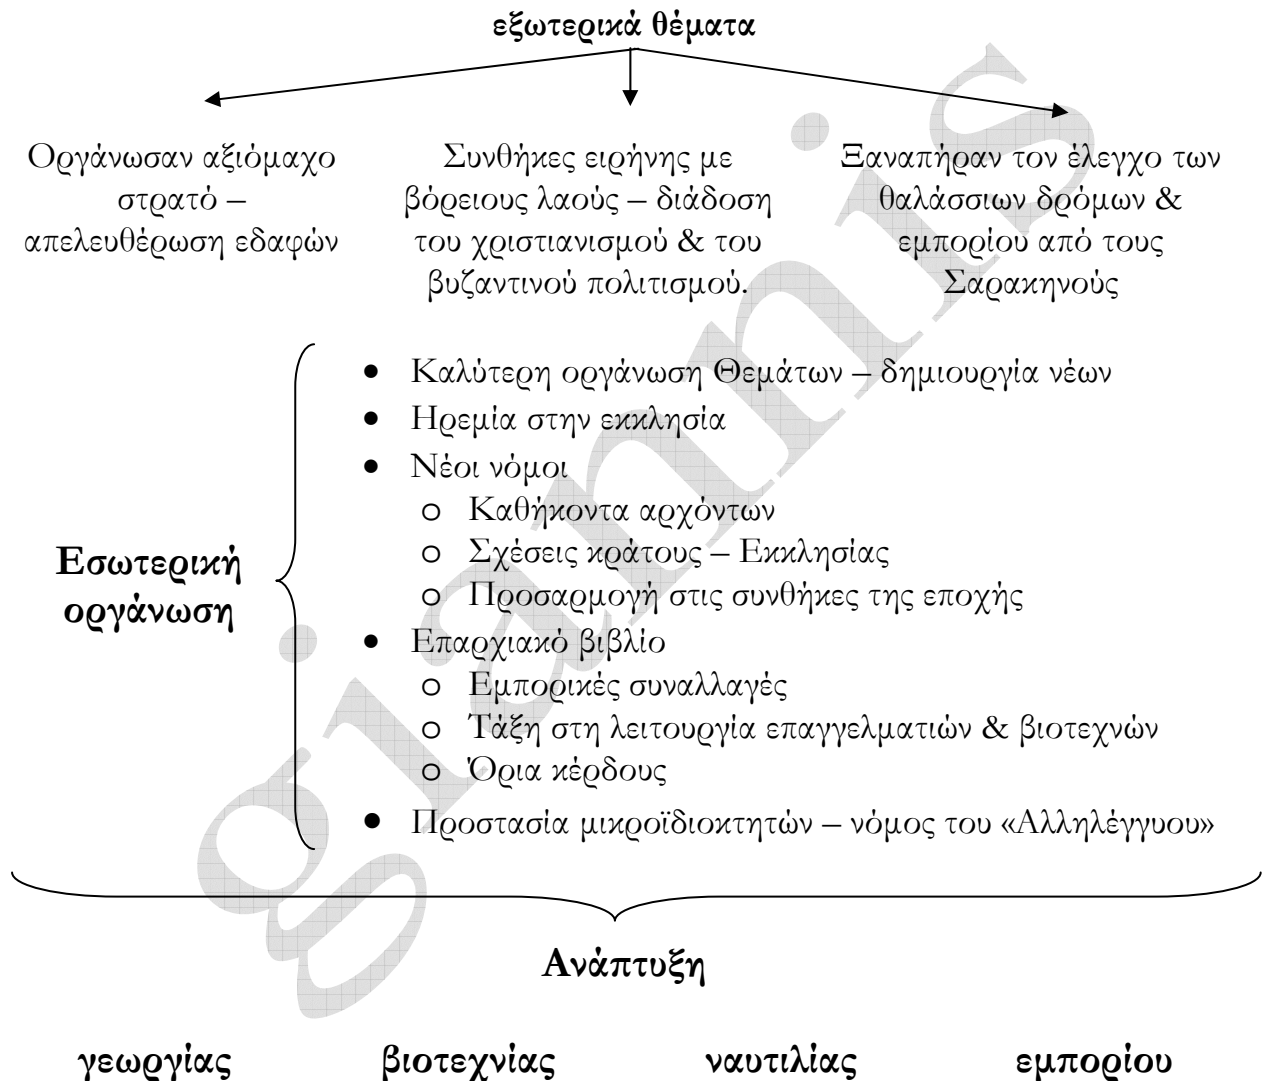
εξωτερικά θέματα

Οργάνωσαν αξιόμαχο στρατό – απελευθέρωση εδαφών

Συνθήκες ειρήνης με βόρειους λαούς – διάδοση του χριστιανισμού & του βυζαντινού πολιτισμού.

Ξαναπήραν τον έλεγχο των θαλάσσιων δρόμων & εμπορίου από τους Σαρακηνούς

Εσωτερική οργάνωση

- Καλύτερη οργάνωση Θεμάτων – δημιουργία νέων
- Ηρεμία στην εκκλησία
- Νέοι νόμοι
  - Καθήκοντα αρχόντων
  - Σχέσεις κράτους – Εκκλησίας
  - Προσαρμογή στις συνθήκες της εποχής
- Επαρχιακό βιβλίο
  - Εμπορικές συναλλαγές
  - Τάξη στη λειτουργία επαγγελματιών & βιοτεχνών
  - Όρια κέρδους
- Προστασία μικροϊδιοκτητών – νόμος του «Αλληλέγγυου»

Ανάπτυξη

γεωργίας βιοτεχνίας ναυτιλίας εμπορίου

giannis